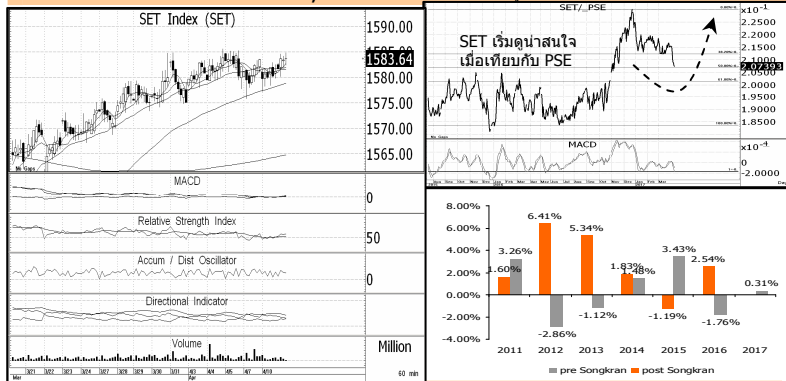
SET Index (SET)

1590.00
1585.00
1583.64
1580.00
1575.00
1570.00
1565.00

No Gaps

MACD

0

Relative Strength Index

50

Accum / Dist Oscillator

0

Directional Indicator

Volume

Million

3/21 3/22 3/23 3/24 3/27 3/28 3/29 3/30 3/31 4/3 4/4 4/5 4/7 4/10

Mar Apr

60 min

SET/_PSE

x10$^{-1}$

2.2500
2.2000
2.1500
2.1000
2.07393
2.0000
1.9500
1.9000
1.8500

SET เริ่มดูน่าสนใจ
เมื่อเทียบกับ PSE

MACD

x10$^{-4}$

0
-2.0000

| | pre Songkran | post Songkran |
|---|---|---|
| 2011 | 3.26% | 1.60% |
| 2012 | -2.86% | 6.41% |
| 2013 | -1.12% | 5.34% |
| 2014 | 1.48% | 1.83% |
| 2015 | 3.43% | -1.19% |
| 2016 | -1.76% | 2.54% |
| 2017 | 0.31% | |

8.00%
6.00%
4.00%
2.00%
0.00%
-2.00%
-4.00%

pre Songkran
post Songkran